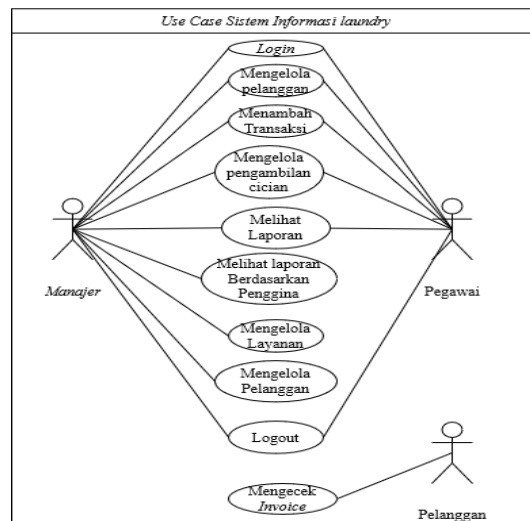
Use Case Sistem Informasi laundry

Login

Mengelola pelanggan

Menambah Transaksi

Mengelola pengambilan cician

Melihat Laporan

Melihat laporan Berdasarkan Penggina

Mengelola Layanan

Mengelola Pelanggan

Logout

Mengecek Invoice

Manajer

Pegawai

Pelanggan